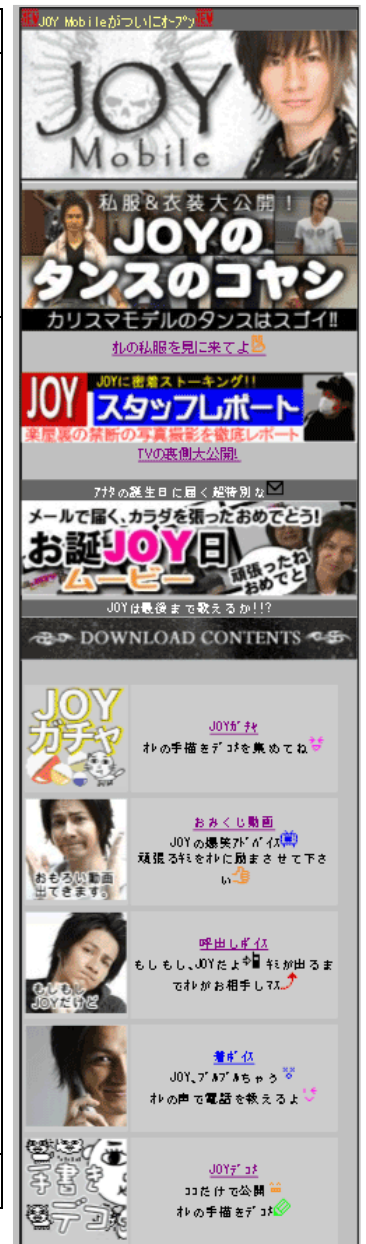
NEW JOY Mobileがついにオープン NEW

JOY Mobile

私服&衣装大公開!
JOYのタンスのコヤシ
カリスマモデルのタンスはスゴイ!!

オレの私服を見に来てよ

JOY JOYに密着ストーキング!!
スタッフレポート
楽屋裏の禁断の写真撮影を徹底レポート

TVの裏側大公開!

アナタの誕生日に届く超特別な

メールで届く、カラダを張ったおめでとう!
お誕JOY日ムービー
頑張ったねおめでと

JOYは最後まで歌えるか!!?

DOWNLOAD CONTENTS

JOYガチャ

JOYガチャ
オレの手描きをデコメを集めてね

おもろい動画出てきます。

おみくじ動画
JOYの爆笑アドバイス
頑張るキミをオレに励まさせて下さい

もしもしJOYだけど

呼出しボイス
もしもし、JOYだよ キミが出るまでオレがお相手しマス。

着ボイス
JOY、ブルブルちゃう
オレの声で電話を教えるよ

手書きデコ

JOYデコメ
ココだけで公開
オレの手描きをデコメ